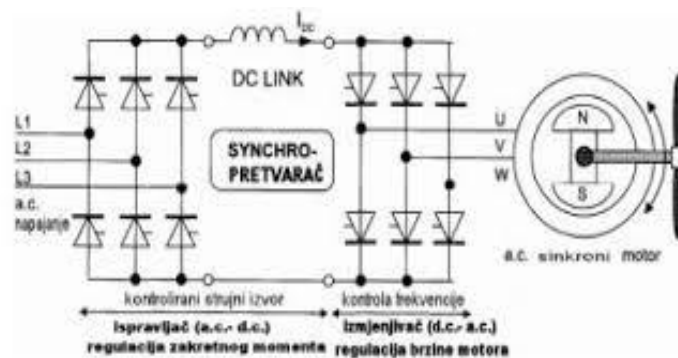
$I_{DC}$
DC LINK
L1
L2
L3
a.c. napajanje
SYNCHRO-PRETVARAČ
U
V
W
N
S
a.c. sinkroni motor
kontrolirani strujni izvor
kontrola frekvencije
ispravljač (a.c.- d.c.)
regulacija zakretnog momenta
izmjenjivač (d.c.- a.c.)
regulacija brzine motora